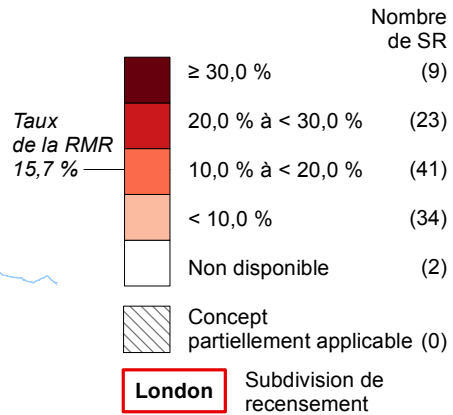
Nombre de SR

Taux de la RMR 15,7 %

| | |
|---|---|
| ≥ 30,0 % | (9) |
| 20,0 % à < 30,0 % | (23) |
| 10,0 % à < 20,0 % | (41) |
| < 10,0 % | (34) |
| Non disponible | (2) |
| Concept partiellement applicable | (0) |

London

Subdivision de recensement